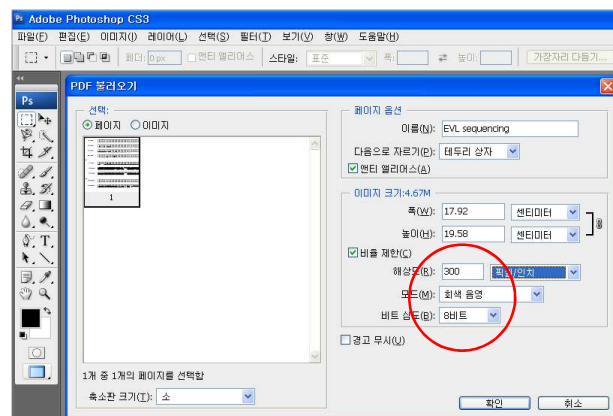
Adobe Photoshop CS3

파일(F) 편집(E) 이미지(I) 레이어(L) 선택(S) 필터(T) 보기(V) 창(W) 도움말(H)

페더: 0 px 앤티 앨리어스 스타일: 표준 폭: 높이: 가장자리 다듬기...

Ps

PDF 불러오기

선택:
페이지 이미지

1

1개 중 1개의 페이지를 선택함

축소판 크기(T): 소

페이지 옵션
이름(N): EVL sequencing
다음으로 자르기(P): 테두리 상자
앤티 앨리어스(A)

이미지 크기:4.67M
폭(W): 17.92 센티미터
높이(H): 19.58 센티미터
비율 제한(C)
해상도(R): 300 픽셀/인치
모드(M): 회색 음영
비트 심도(B): 8비트

경고 무시(U)

확인 취소